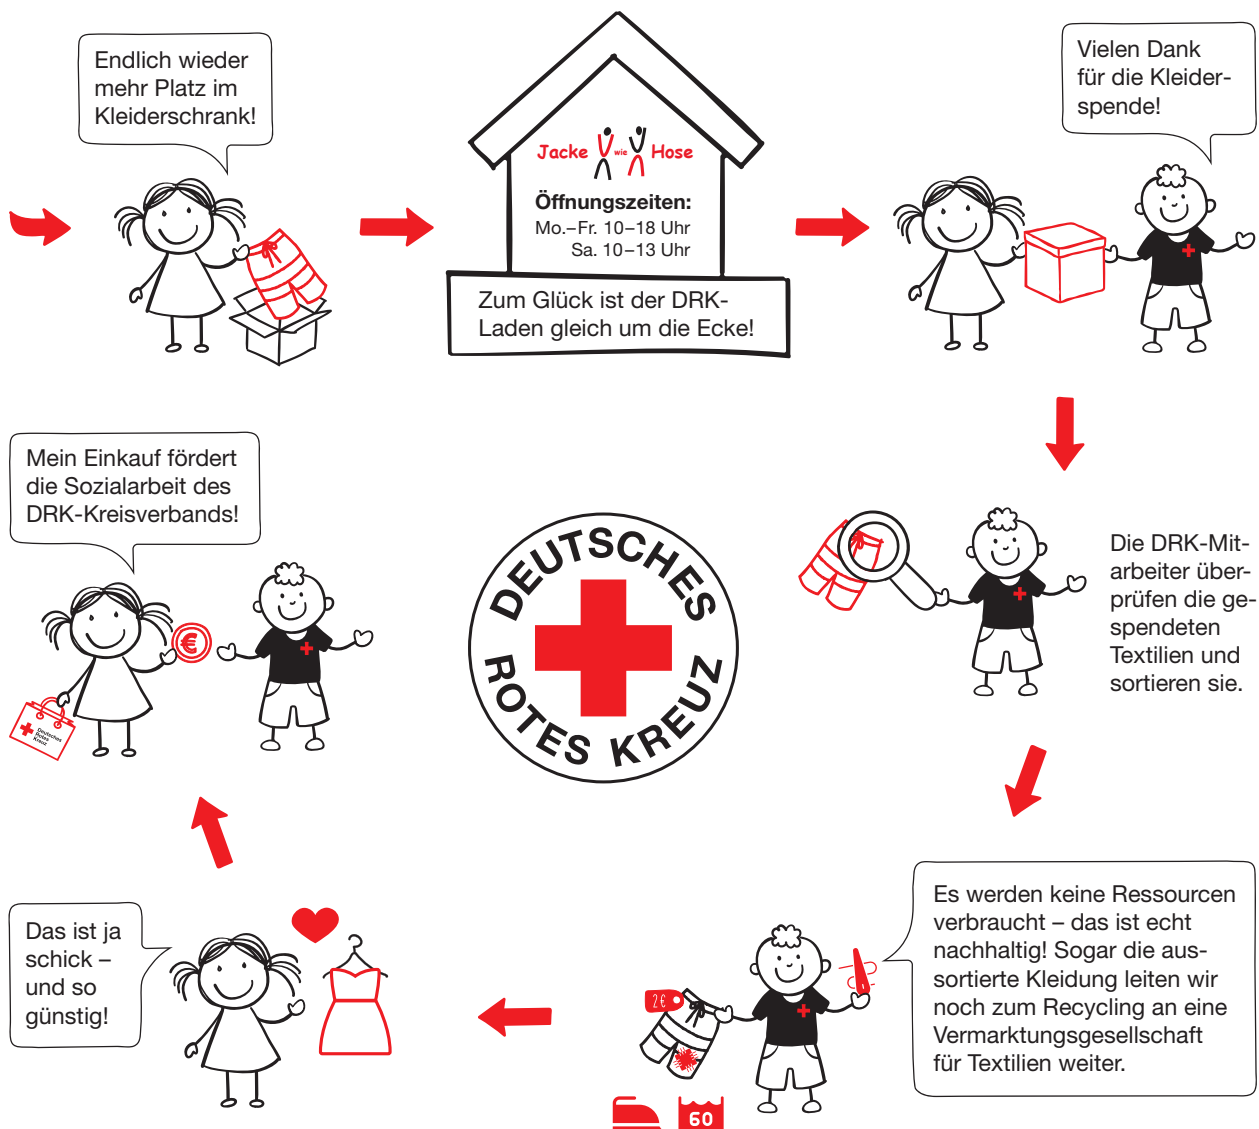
Endlich wieder mehr Platz im Kleiderschrank!

Jacke wie Hose

Öffnungszeiten:
Mo.–Fr. 10–18 Uhr
Sa. 10–13 Uhr

Zum Glück ist der DRK-Laden gleich um die Ecke!

Vielen Dank für die Kleiderspende!

Die DRK-Mitarbeiter überprüfen die gespendeten Textilien und sortieren sie.

Es werden keine Ressourcen verbraucht – das ist echt nachhaltig! Sogar die aussortierte Kleidung leiten wir noch zum Recycling an eine Vermarktungsgesellschaft für Textilien weiter.

2€

60

Das ist ja schick – und so günstig!

Mein Einkauf fördert die Sozialarbeit des DRK-Kreisverbands!

€

Deutsches Rotes Kreuz

DEUTSCHES ROTES KREUZ